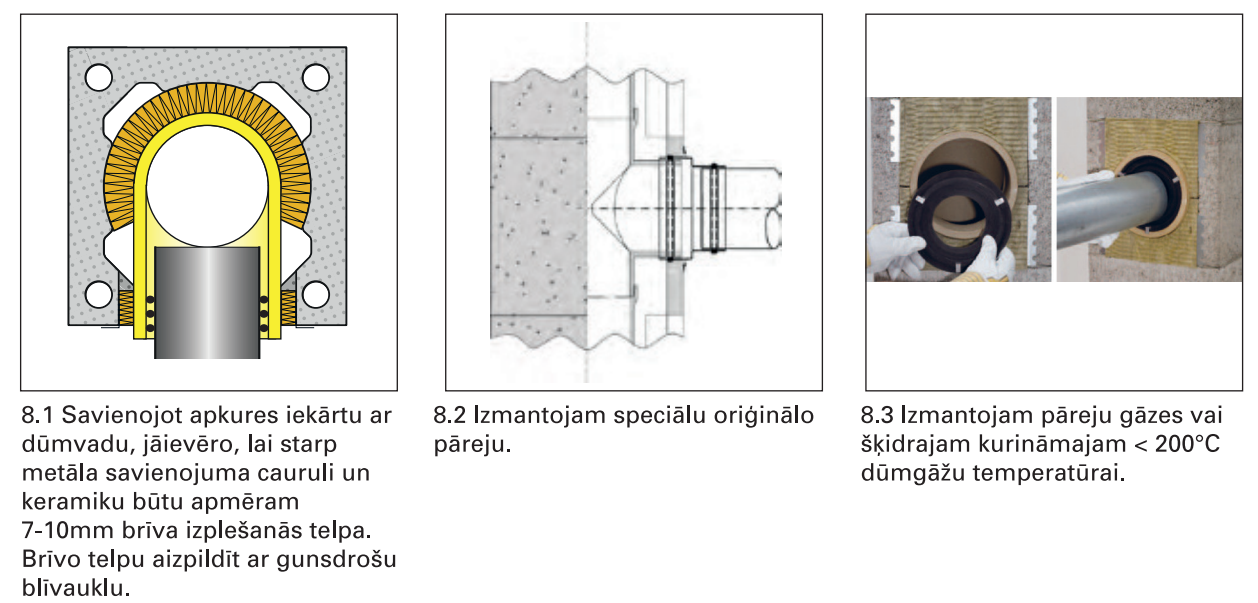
8.1 Savienojot apkures iekārtu ar dūmvadu, jāievēro, lai starp metāla savienojuma cauruli un keramiku būtu apmēram 7-10mm brīva izplešanās telpa. Brīvo telpu aizpildīt ar gunsdrošu blīvauklu.

8.2 Izmantojam speciālu oriģinālo pāreju.

8.3 Izmantojam pāreju gāzes vai šķidrajam kurināmajam < 200°C dūmgāžu temperatūrai.